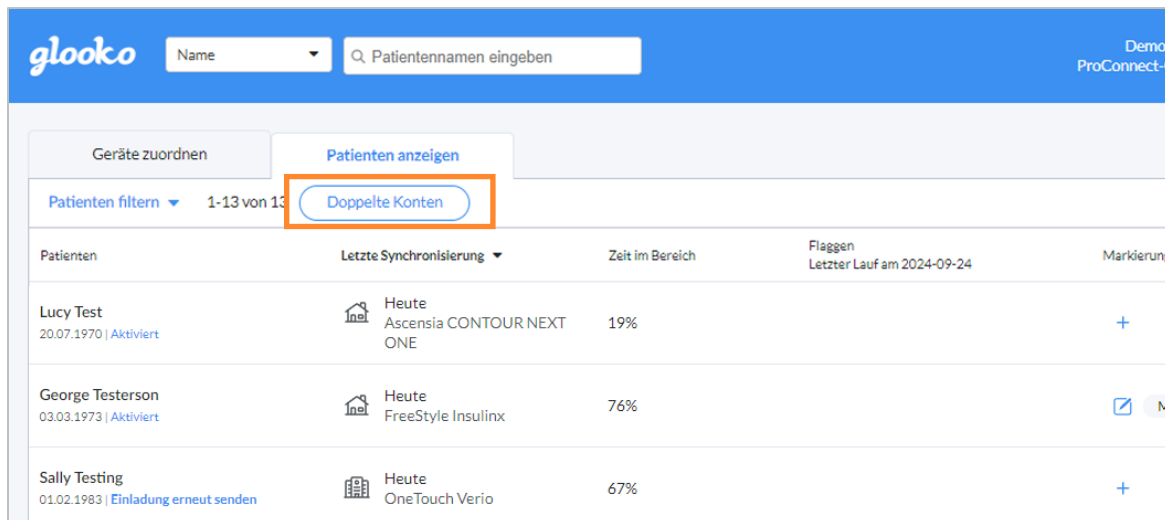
glooko

Name

Patientennamen eingeben

Demo
ProConnect-

Geräte zuordnen

Patienten anzeigen

Patienten filtern

1-13 von 13

Doppelte Konten

| Patienten | Letzte Synchronisierung | Zeit im Bereich | Flaggen Letzter Lauf am 2024-09-24 | Markierung |
|---|---|---|---|---|
| Lucy Test 20.07.1970 \| Aktiviert | Heute Ascensia CONTOUR NEXT ONE | 19% | | + |
| George Testerson 03.03.1973 \| Aktiviert | Heute FreeStyle Insulinx | 76% | | M |
| Sally Testing 01.02.1983 \| Einladung erneut senden | Heute OneTouch Verio | 67% | | + |